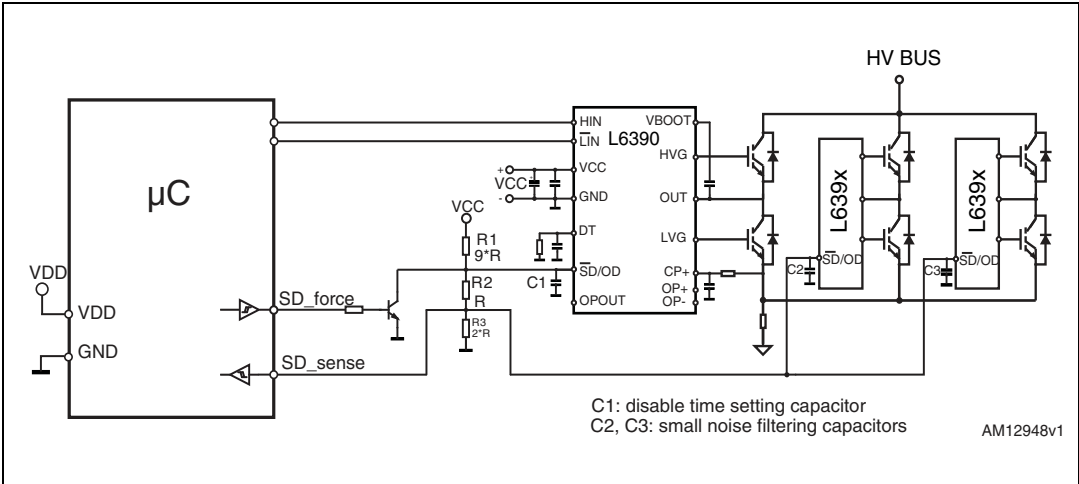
HV BUS

μC

VDD

VDD

GND

SD_force

SD_sense

VCC

R1
9*R

R2
R

R3
2*R

+
VCC
-

C1

HIN
$\overline{LIN}$
L6390
VCC
GND
DT
$\overline{SD}$/OD
OPOUT

VBOOT
HVG
OUT
LVG
CP+
OP+
OP-

L639x
C2
$\overline{SD}$/OD

L639x
C3
$\overline{SD}$/OD

C1: disable time setting capacitor
C2, C3: small noise filtering capacitors

AM12948v1